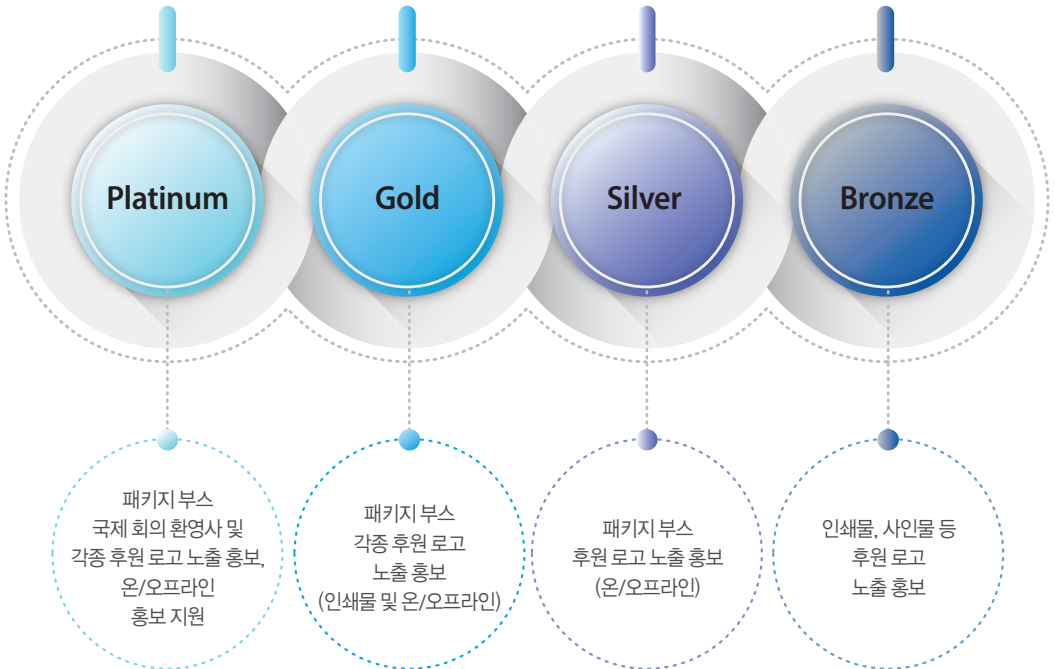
Platinum

Gold

Silver

Bronze

패키지 부스
국제 회의 환영사 및
각종 후원 로고 노출 홍보,
온/오프라인
홍보 지원

패키지 부스
각종 후원 로고
노출 홍보
(인쇄물 및 온/오프라인)

패키지 부스
후원 로고 노출 홍보
(온/오프라인)

인쇄물, 사인물 등
후원 로고
노출 홍보